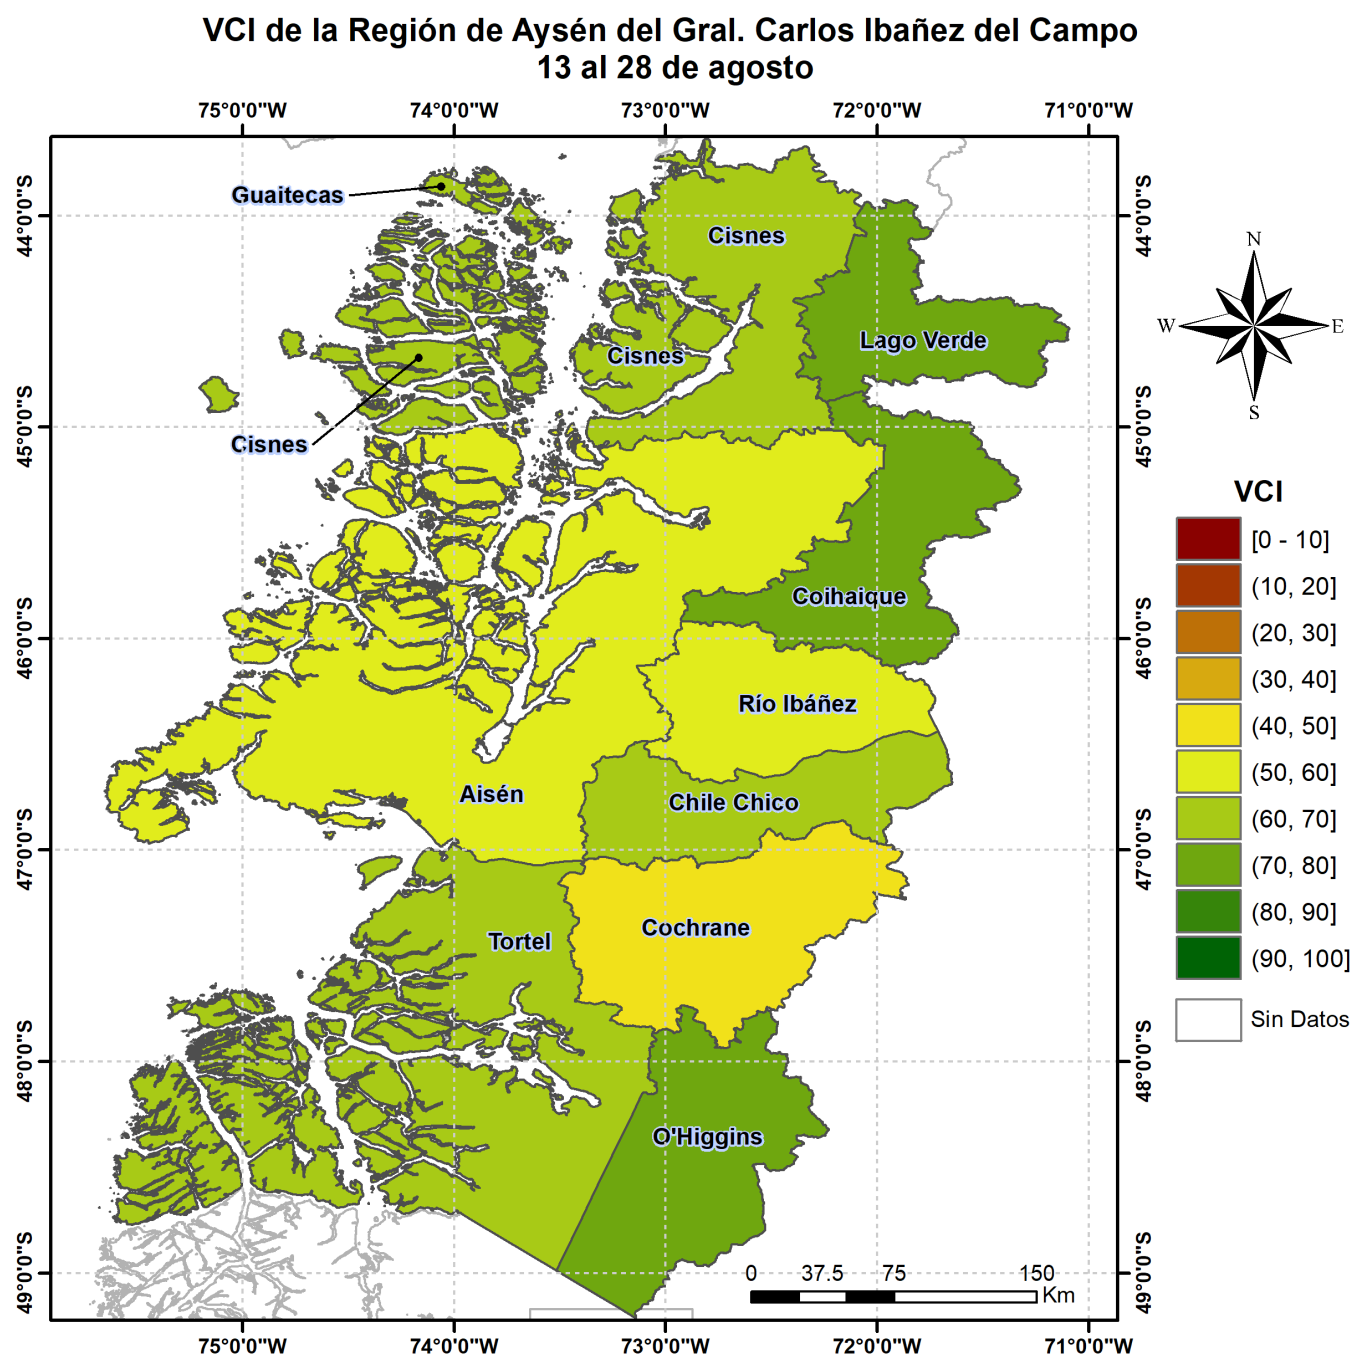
VCI de la Región de Aysén del Gral. Carlos Ibañez del Campo
13 al 28 de agosto

75°0'0"W 74°0'0"W 73°0'0"W 72°0'0"W 71°0'0"W

44°0'0"S 45°0'0"S 46°0'0"S 47°0'0"S 48°0'0"S 49°0'0"S

Guaitecas
Cisnes
Cisnes
Cisnes
Lago Verde
Coihaique
Río Ibáñez
Aisén
Chile Chico
Cochrane
Tortel
O'Higgins

N
W
E
S

VCI
[0 - 10]
(10, 20]
(20, 30]
(30, 40]
(40, 50]
(50, 60]
(60, 70]
(70, 80]
(80, 90]
(90, 100]
Sin Datos

0 37.5 75 150
Km

75°0'0"W 74°0'0"W 73°0'0"W 72°0'0"W 71°0'0"W

44°0'0"S 45°0'0"S 46°0'0"S 47°0'0"S 48°0'0"S 49°0'0"S